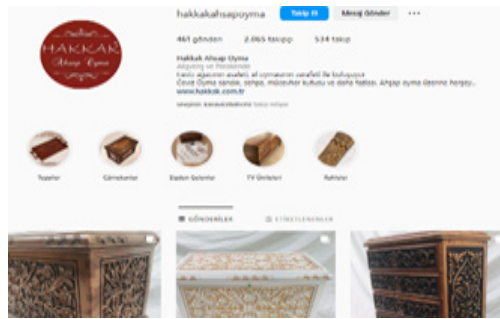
HAKKAK Ahşap Oyma

hakkakahsapoyma Takip Et Mesaj Gönder ···

461 gönderi 2.065 takipçi 534 takip

Hakkak Ahşap Oyma
Alışveriş ve Perakende
Kendi ağacının asaleti, el oymasının zarafeti ile buluşuyor
Çeyiz Oyma sandık, sehpa, müzeyyen kutusu ve daha fazlası. Ahşap oyma üzerine herşey...
www.hakkak.com.tr

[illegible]

Tepsiler Cam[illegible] Sepet Sehpa TV Ünitesi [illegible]

GÖNDERİLER ETİKETLENENLER